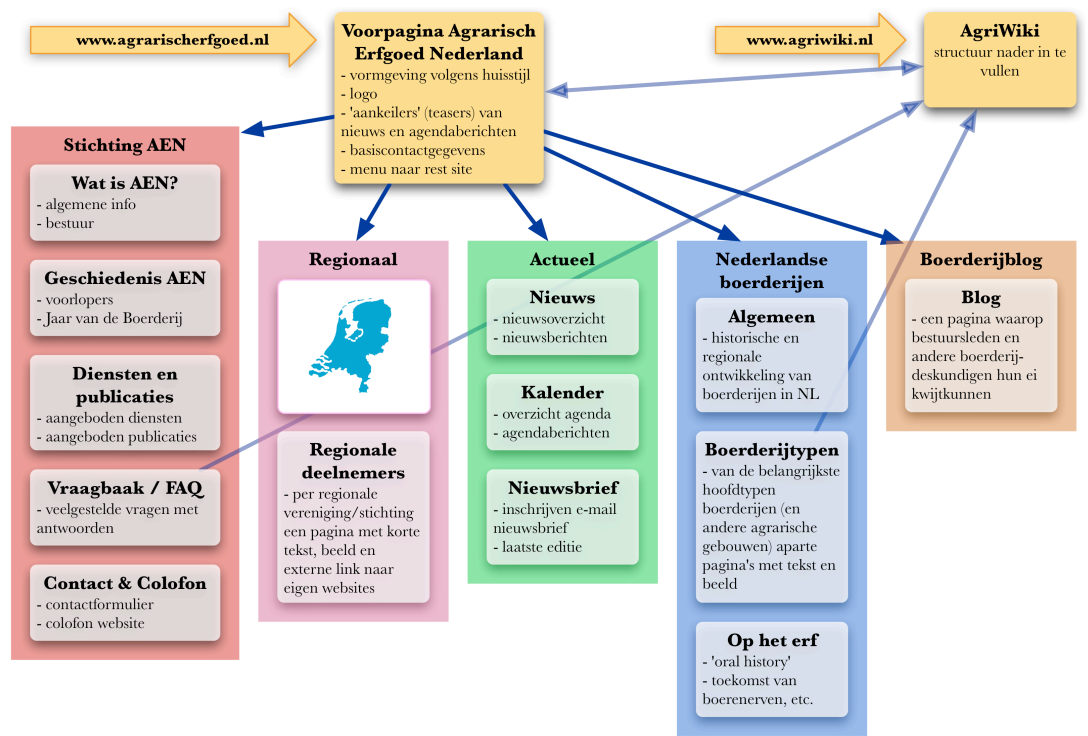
www.agrarischerfgoed.nl

Voorpagina Agrarisch Erfgoed Nederland
- vormgeving volgens huisstijl
- logo
- 'aankeilers' (teasers) van nieuws en agendaberichten
- basiscontactgegevens
- menu naar rest site

www.agriwiki.nl

AgriWiki
structuur nader in te vullen

Stichting AEN

Wat is AEN?
- algemene info
- bestuur

Geschiedenis AEN
- voorlopers
- Jaar van de Boerderij

Diensten en publicaties
- aangeboden diensten
- aangeboden publicaties

Vraagbaak / FAQ
- veelgestelde vragen met antwoorden

Contact & Colofon
- contactformulier
- colofon website

Regionaal

Regionale deelnemers
- per regionale vereniging/stichting een pagina met korte tekst, beeld en externe link naar eigen websites

Actueel

Nieuws
- nieuwsoverzicht
- nieuwsberichten

Kalender
- overzicht agenda
- agendaberichten

Nieuwsbrief
- inschrijven e-mail nieuwsbrief
- laatste editie

Nederlandse boerderijen

Algemeen
- historische en regionale ontwikkeling van boerderijen in NL

Boerderijtypen
- van de belangrijkste hoofdtypen boerderijen (en andere agrarische gebouwen) aparte pagina's met tekst en beeld

Op het erf
- 'oral history'
- toekomst van boerenerven, etc.

Boerderijblog

Blog
- een pagina waarop bestuursleden en andere boerderij-deskundigen hun ei kwijtkunnen